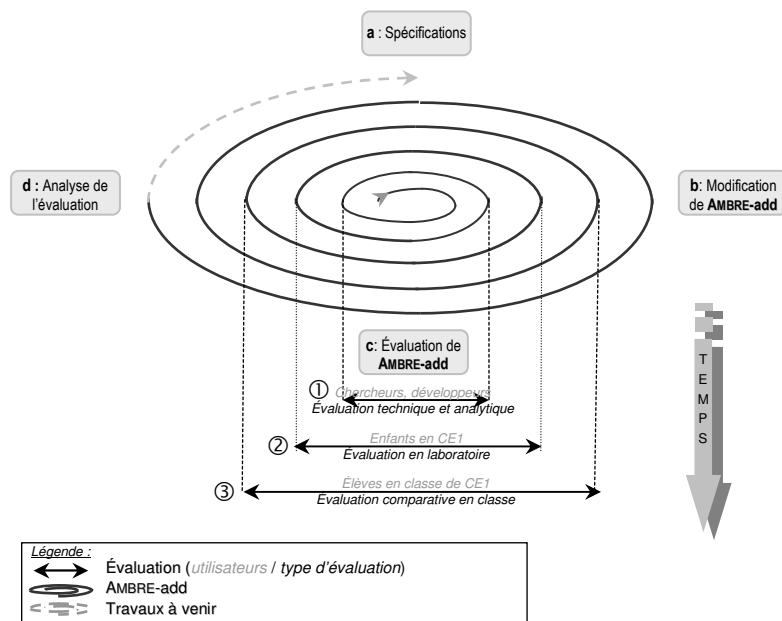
a : Spécifications

d : Analyse de l'évaluation

b: Modification de AMBRE-add

c: Évaluation de AMBRE-add

T
E
M
P
S

① Chercheurs, développeurs
Évaluation technique et analytique

② Enfants en CE1
Évaluation en laboratoire

③ Élèves en classe de CE1
Évaluation comparative en classe

Légende :
Évaluation (utilisateurs / type d'évaluation)
AMBRE-add
Travaux à venir